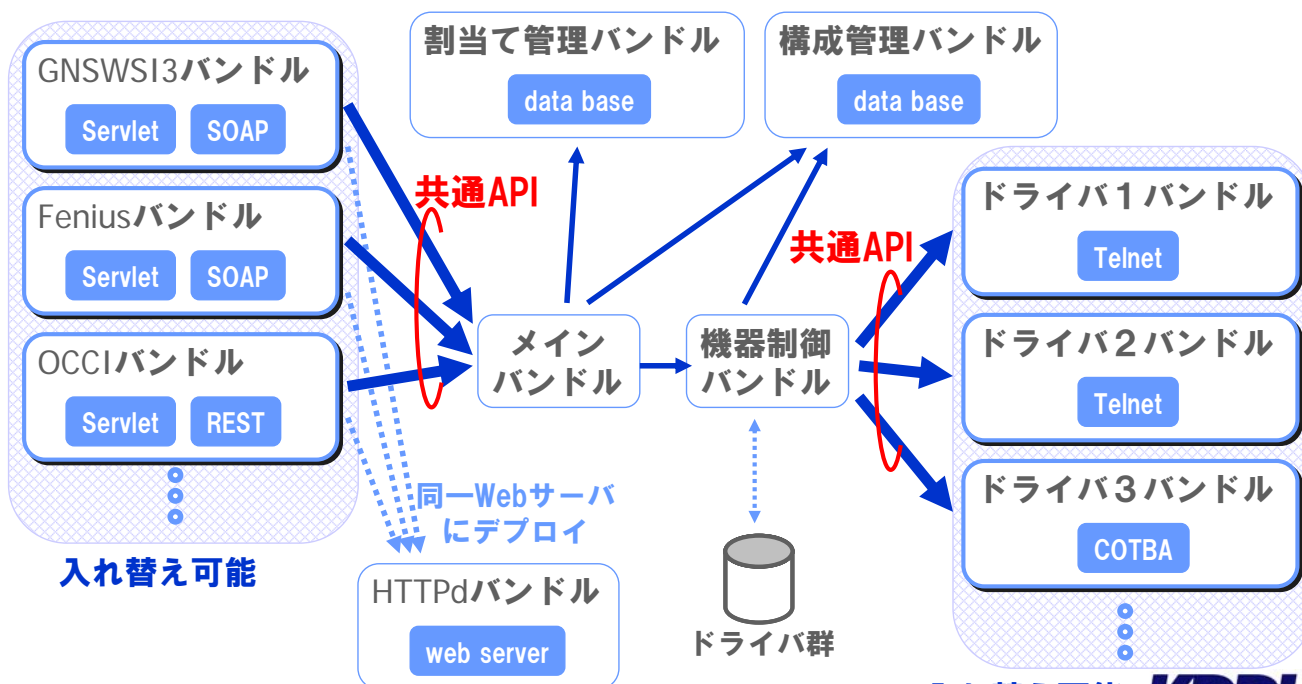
GNSWSI3バンドル

Servlet

SOAP

Feniusバンドル

Servlet

SOAP

OCCIバンドル

Servlet

REST

入れ替え可能

割当て管理バンドル

data base

構成管理バンドル

data base

共通API

共通API

メイン バンドル

機器制御 バンドル

同一Webサーバ にデプロイ

HTTPdバンドル

web server

ドライバ群

ドライバ１バンドル

Telnet

ドライバ２バンドル

Telnet

ドライバ３バンドル

COTBA

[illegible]